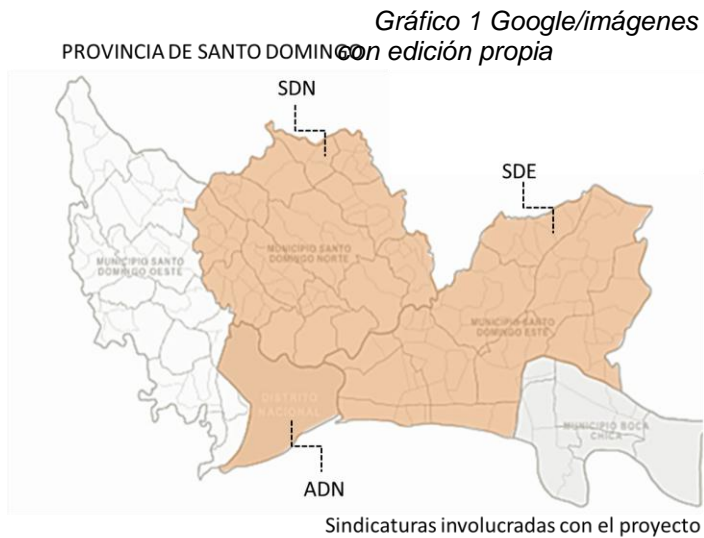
Gráfico 1 Google/imágenes con edición propia

PROVINCIA DE SANTO DOMINGO

SDN

SDE

MUNICIPIO SANTO DOMINGO OESTE

MUNICIPIO SANTO DOMINGO NORTE

MUNICIPIO SANTO DOMINGO ESTE

DISTRITO NACIONAL

MUNICIPIO BOCA CHICA

ADN

Sindicaturas involucradas con el proyecto